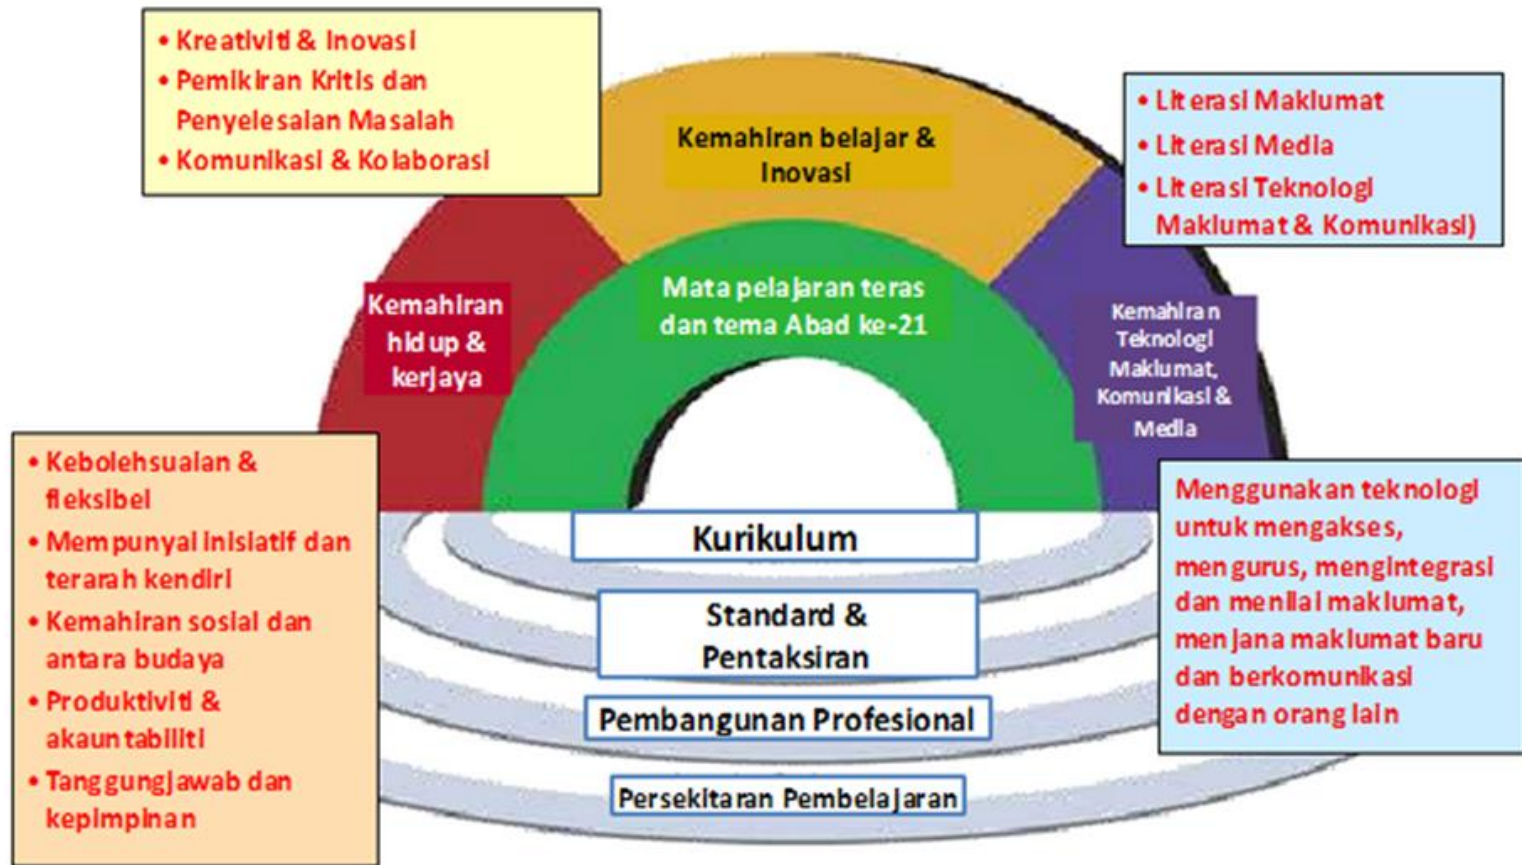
• Kreativiti & Inovasi
• Pemikiran Kritis dan Penyelesaian Masalah
• Komunikasi & Kolaborasi

Kemahiran belajar & Inovasi

• Literasi Maklumat
• Literasi Media
• Literasi Teknologi Maklumat & Komunikasi)

Kemahiran hidup & kerjaya

Mata pelajaran teras dan tema Abad ke-21

Kemahiran Teknologi Maklumat, Komunikasi & Media

• Kebolehsuaian & fleksibel
• Mempunyai inisiatif dan terarah kendiri
• Kemahiran sosial dan antara budaya
• Produktiviti & akauntabiliti
• Tanggungjawab dan kepimpinan

Kurikulum

Standard & Pentaksiran

Pembangunan Profesional

Persekitaran Pembelajaran

Menggunakan teknologi untuk mengakses, mengurus, mengintegrasi dan menilai maklumat, menjana maklumat baru dan berkomunikasi dengan orang lain